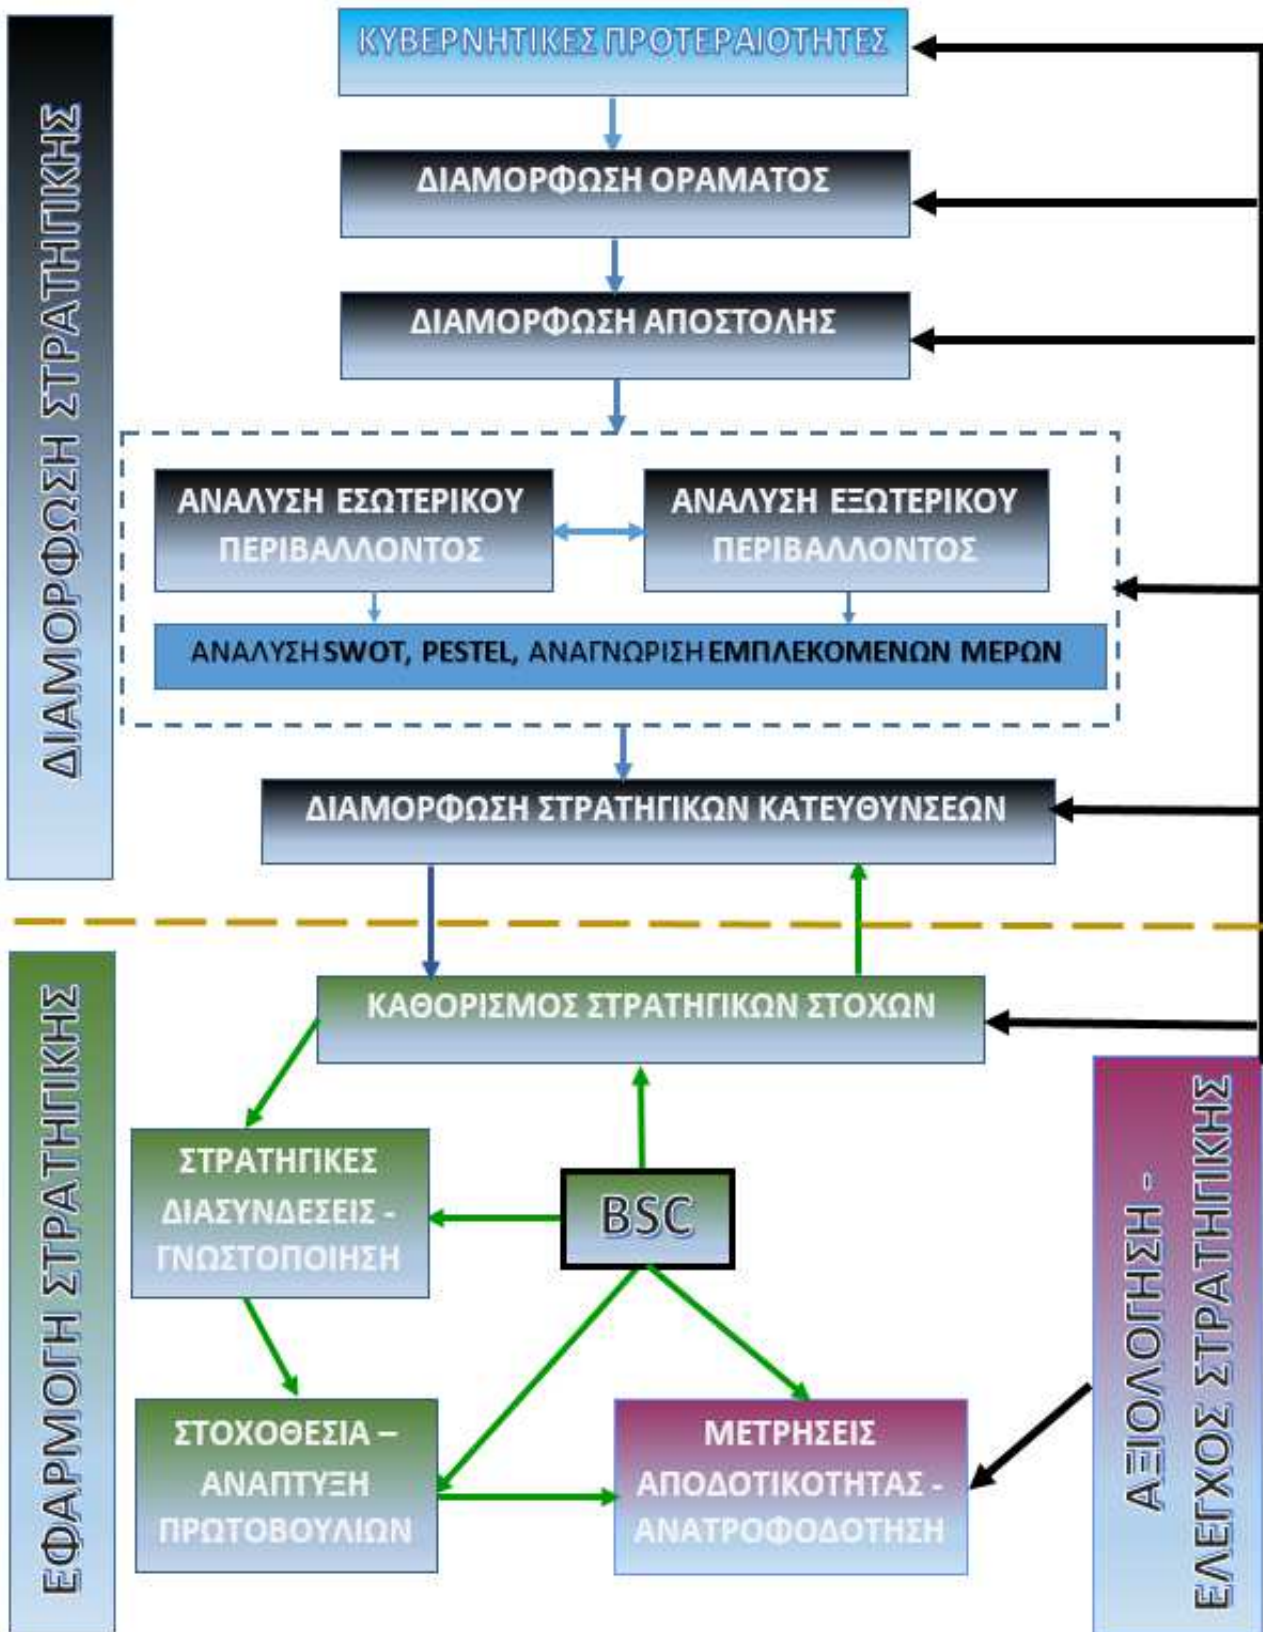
ΔΙΑΜΟΡΦΩΣΗ ΣΤΡΑΤΗΓΙΚΗΣ

ΚΥΒΕΡΝΗΤΙΚΕΣ ΠΡΟΤΕΡΑΙΟΤΗΤΕΣ

ΔΙΑΜΟΡΦΩΣΗ ΟΡΑΜΑΤΟΣ

ΔΙΑΜΟΡΦΩΣΗ ΑΠΟΣΤΟΛΗΣ

ΑΝΑΛΥΣΗ ΕΣΩΤΕΡΙΚΟΥ ΠΕΡΙΒΑΛΛΟΝΤΟΣ

ΑΝΑΛΥΣΗ ΕΞΩΤΕΡΙΚΟΥ ΠΕΡΙΒΑΛΛΟΝΤΟΣ

ΑΝΑΛΥΣΗ SWOT, PESTEL, ΑΝΑΓΝΩΡΙΣΗ ΕΜΠΛΕΚΟΜΕΝΩΝ ΜΕΡΩΝ

ΔΙΑΜΟΡΦΩΣΗ ΣΤΡΑΤΗΓΙΚΩΝ ΚΑΤΕΥΘΥΝΣΕΩΝ

ΕΦΑΡΜΟΓΗ ΣΤΡΑΤΗΓΙΚΗΣ

ΚΑΘΟΡΙΣΜΟΣ ΣΤΡΑΤΗΓΙΚΩΝ ΣΤΟΧΩΝ

ΣΤΡΑΤΗΓΙΚΕΣ ΔΙΑΣΥΝΔΕΣΕΙΣ - ΓΝΩΣΤΟΠΟΙΗΣΗ

BSC

ΣΤΟΧΟΘΕΣΙΑ – ΑΝΑΠΤΥΞΗ ΠΡΩΤΟΒΟΥΛΙΩΝ

ΜΕΤΡΗΣΕΙΣ ΑΠΟΔΟΤΙΚΟΤΗΤΑΣ - ΑΝΑΤΡΟΦΟΔΟΤΗΣΗ

ΑΞΙΟΛΟΓΗΣΗ - ΕΛΕΓΧΟΣ ΣΤΡΑΤΗΓΙΚΗΣ